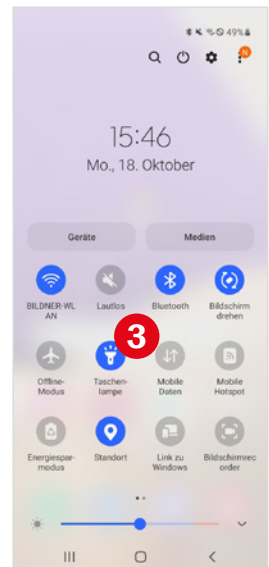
49%

N

15:46

Mo., 18. Oktober

Geräte

Medien

BILDNER-WLAN

Lautlos

Bluetooth

Bildschirm drehen

3

Offline-Modus

Taschenlampe

Mobile Daten

Mobile Hotspot

Energiesparmodus

Standort

Link zu Windows

Bildschirmrecorder